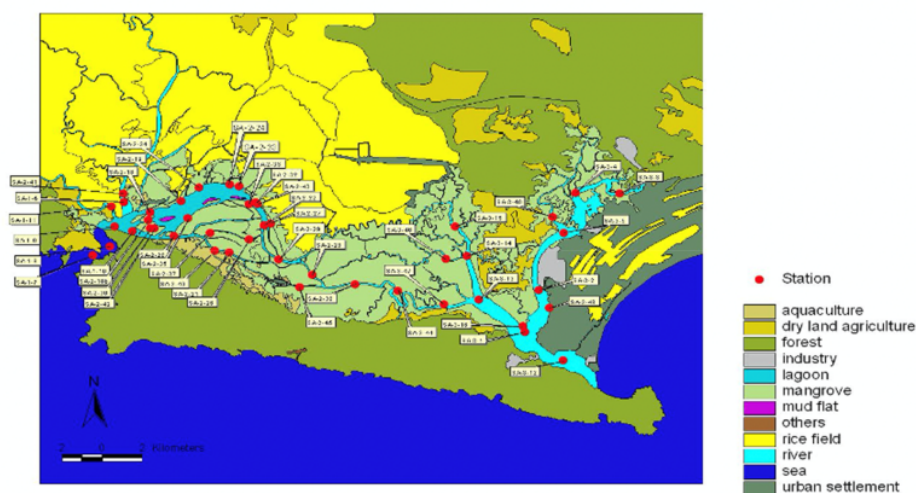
SA-2-24
SA-2-21
SA-2-22
SA-2-19
SA-2-18
SA-2-39
SA-2-41
SA-1-6
SA-1-1
SA-1-5
SA-1-4
SA-1-2
SA-2-35
SA-2-36
SA-2-43
SA-2-32
SA-2-37
SA-2-29
SA-2-23
SA-1-18
SA-2-26
SA-2-25
SA-2-27
SA-2-31
SA-2-28
SA-2-42
SA-2-30
SA-2-48
SA-2-46
SA-2-15
SA-2-40
SA-2-34
SA-2-12
SA-2-1
SA-2-2
SA-2-45
SA-2-44
SA-2-38
SA-2-13
SA-2-4
SA-2-3
SA-2-5
SA-2-11

N
2 0 2 Kilometers

Station
aquaculture
dry land agriculture
forest
industry
lagoon
mangrove
mud flat
others
rice field
river
sea
urban settlement